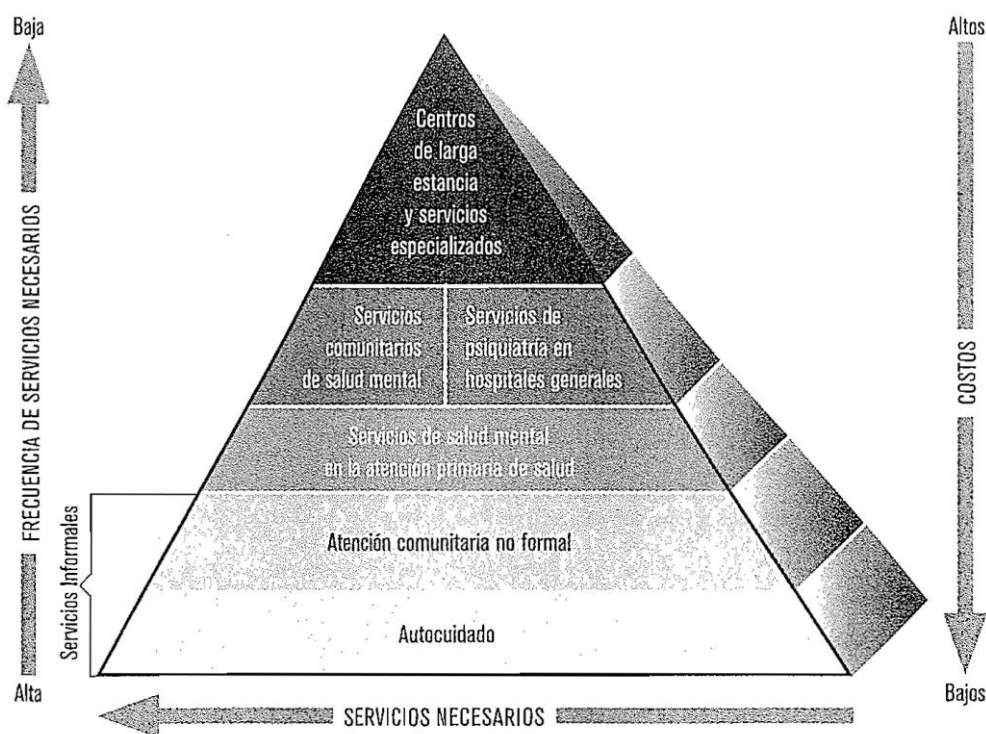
Baja

FRECUENCIA DE SERVICIOS NECESARIOS

Alta

Centros de larga estancia y servicios especializados

Servicios comunitarios de salud mental

Servicios de psiquiatría en hospitales generales

Servicios de salud mental en la atención primaria de salud

Atención comunitaria no formal

Autocuidado

Servicios Informales

Altos

COSTOS

Bajos

SERVICIOS NECESARIOS